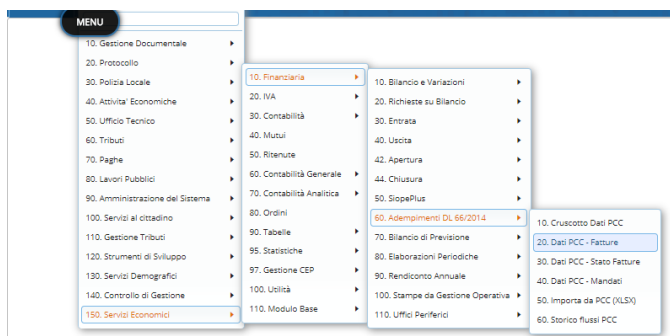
MENU

10. Gestione Documentale
20. Protocollo
30. Polizia Locale
40. Attivita' Economiche
50. Ufficio Tecnico
60. Tributi
70. Paghe
80. Lavori Pubblici
90. Amministrazione del Sistema
100. Servizi al cittadino
110. Gestione Tributi
120. Strumenti di Sviluppo
130. Servizi Demografici
140. Controllo di Gestione
150. Servizi Economici

10. Finanziaria
20. IVA
30. Contabilità
40. Mutui
50. Ritenute
60. Contabilità Generale
70. Contabilità Analitica
80. Ordini
90. Tabelle
95. Statistiche
97. Gestione CEP
100. Utilità
110. Modulo Base

10. Bilancio e Variazioni
20. Richieste su Bilancio
30. Entrata
40. Uscita
42. Apertura
44. Chiusura
50. SiopePlus
60. Adempimenti DL 66/2014
70. Bilancio di Previsione
80. Elaborazioni Periodiche
90. Rendiconto Annuale
100. Stampe da Gestione Operativa
110. Uffici Periferici

10. Cruscotto Dati PCC
20. Dati PCC - Fatture
30. Dati PCC - Stato Fatture
40. Dati PCC - Mandati
50. Importa da PCC (XLSX)
60. Storico flussi PCC